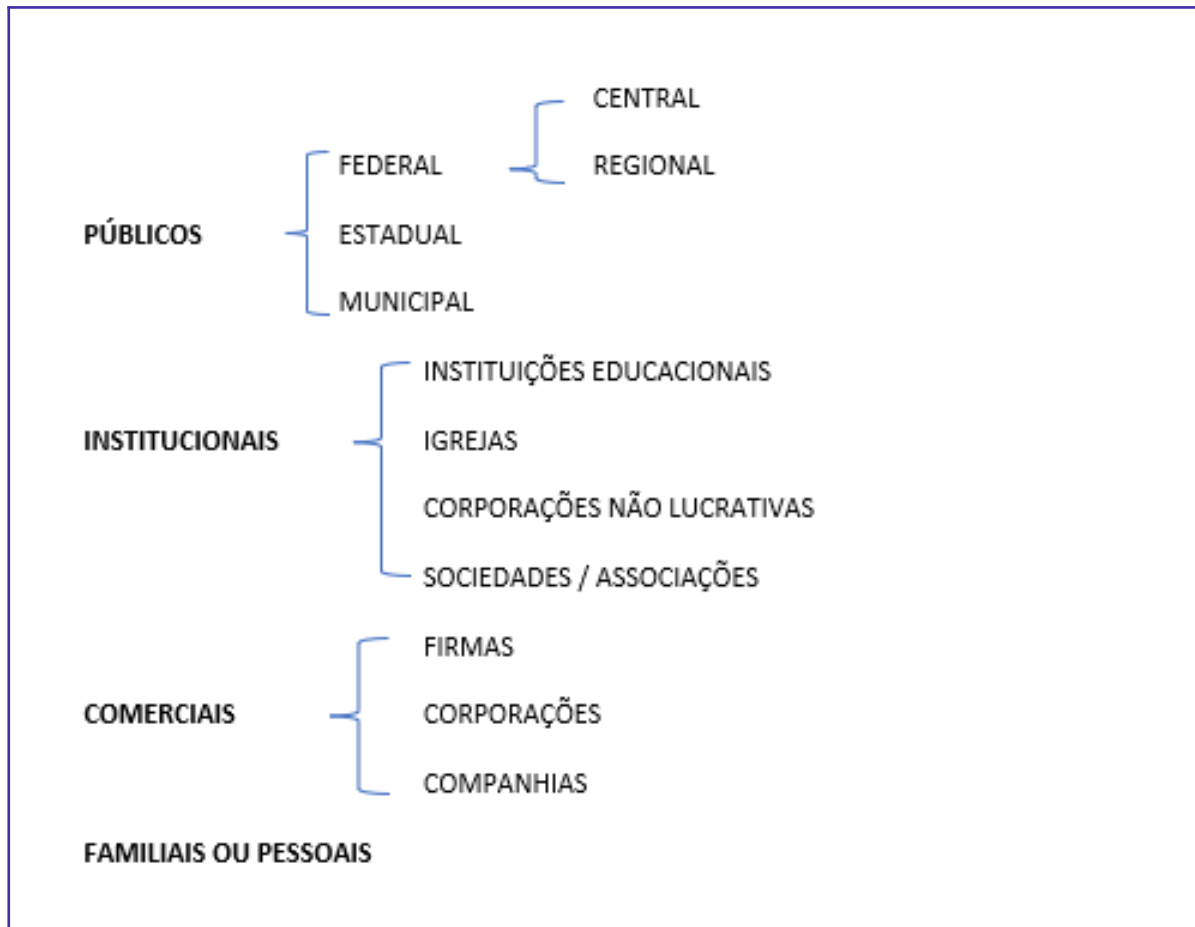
CENTRAL

FEDERAL

REGIONAL

PÚBLICOS

ESTADUAL

MUNICIPAL

INSTITUIÇÕES EDUCACIONAIS

INSTITUCIONAIS

IGREJAS

CORPORAÇÕES NÃO LUCRATIVAS

SOCIEDADES / ASSOCIAÇÕES

FIRMAS

COMERCIAIS

CORPORAÇÕES

COMPANHIAS

FAMILIAIS OU PESSOAIS